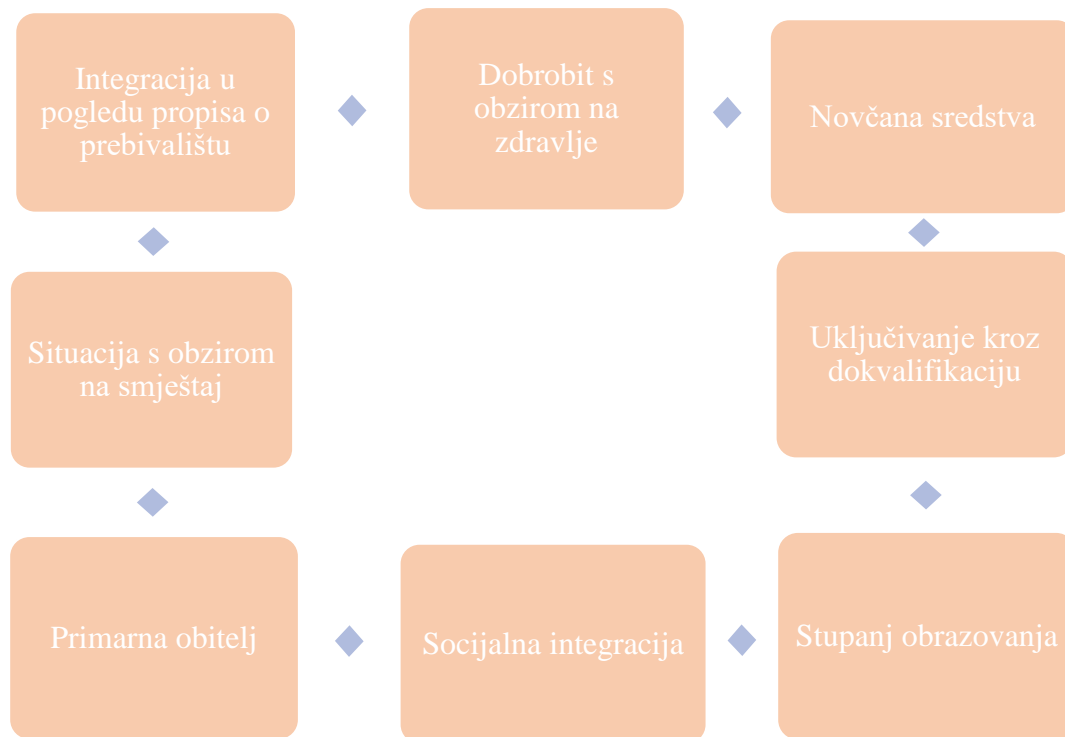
Integracija u pogledu propisa o prebivalištu

Dobrobit s obzirom na zdravlje

Novčana sredstva

Situacija s obzirom na smještaj

Uključivanje kroz dokvalifikaciju

Primarna obitelj

Socijalna integracija

Stupanj obrazovanja